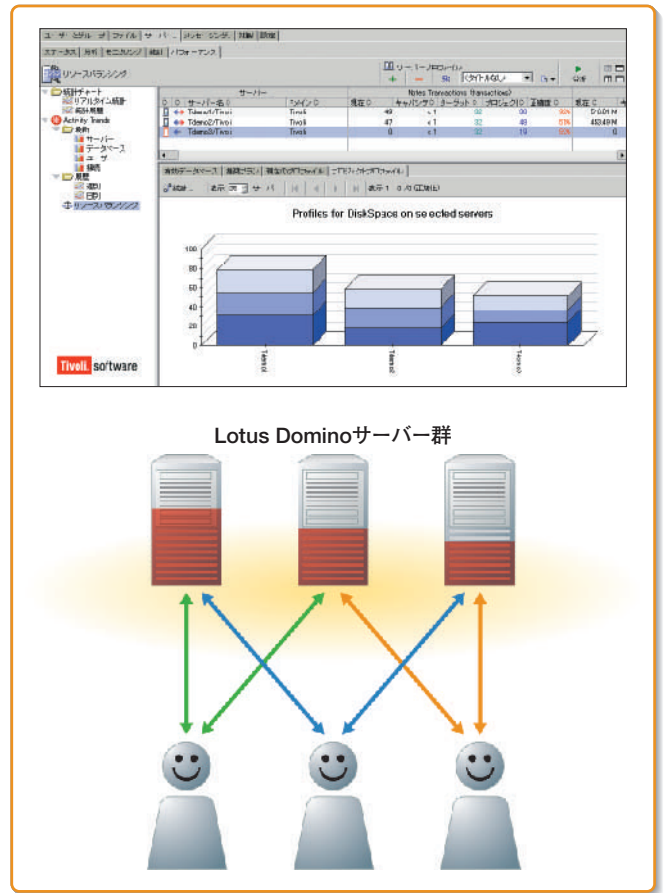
ユーザ ネゲル ファイル サーバー メッセージング 起動 設定

ステータス 分析 モニタリング 統計 パフォーマンス

リソースバランシング

リソースプロファイル

統計チャート
リアルタイム統計
統計履歴
Activity Trends
動向
サーバー
データベース
ユーザ
接続
履歴
週別
日別
リソースバランシング

| | | サーバー名 | ドメイン | 現在 | キャパシティ | ターゲット | プロジェクト | 偏差 | 現在 |
|---|---|---|---|---|---|---|---|---|---|
| | | Tdemo1/Tivoli | Tivoli | 49 | | 32 | 00 | 50% | 5,001 M |
| | | Tdemo2/Tivoli | Tivoli | 47 | | 32 | 48 | 51% | 453.49 M |
| | | Tdemo3/Tivoli | Tivoli | 0 | | 32 | 10 | 50% | 0 |

Profiles for DiskSpace on selected servers

100
80
60
40
20
0

Tivoli Tdemo1
Tdemo2
Tdemo3

Tivoli software

Lotus Dominoサーバー群